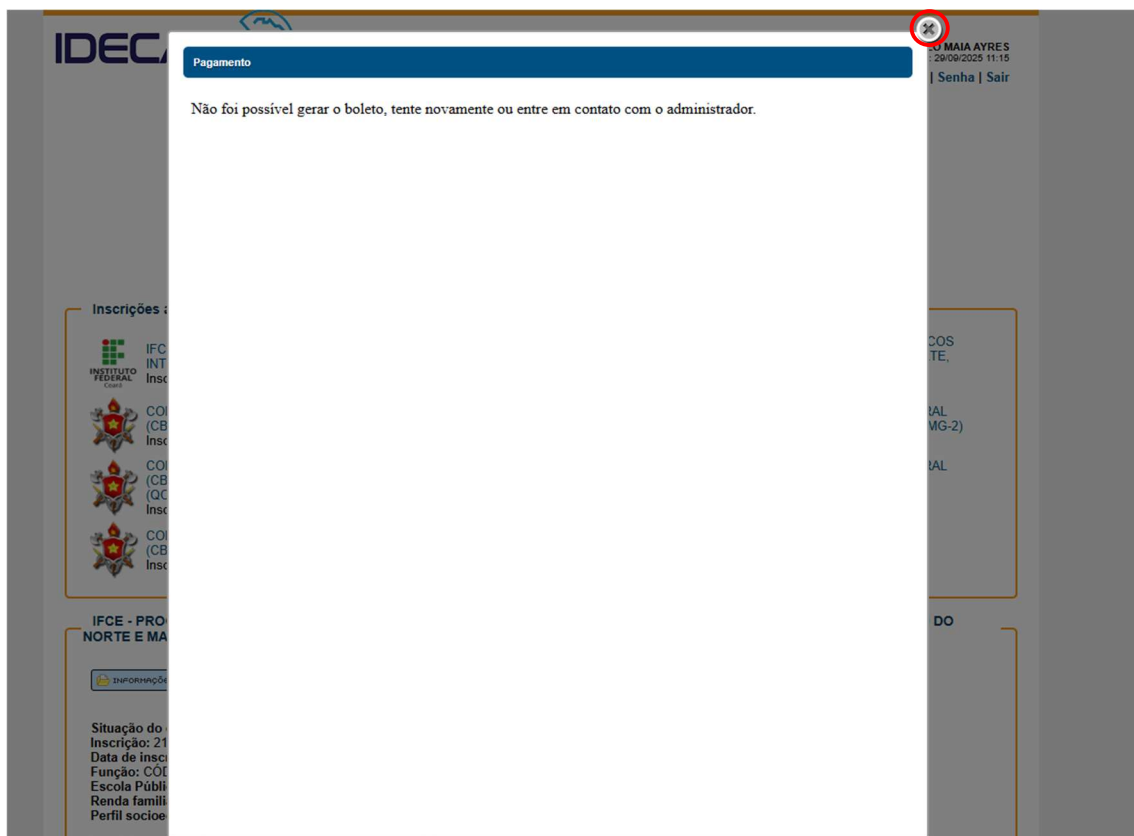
IDEC

O MAIA AYRES
: 29/09/2025 11:15
| Senha | Sair

Pagamento

Não foi possível gerar o boleto, tente novamente ou entre em contato com o administrador.

Inscrições a

INSTITUTO FEDERAL Ceará

IFC
INT
Insc

COS
TE,

CO
(CB
Insc

RAL
MG-2)

CO
(CB
(QC
Insc

RAL

CO
(CB
Insc

IFCE - PRO
NORTE E MA

DO

INFORMAÇÕE

Situação do
Inscrição: 21
Data de insc
Função: CÓD
Escola Públi
Renda famíli
Perfil socioe